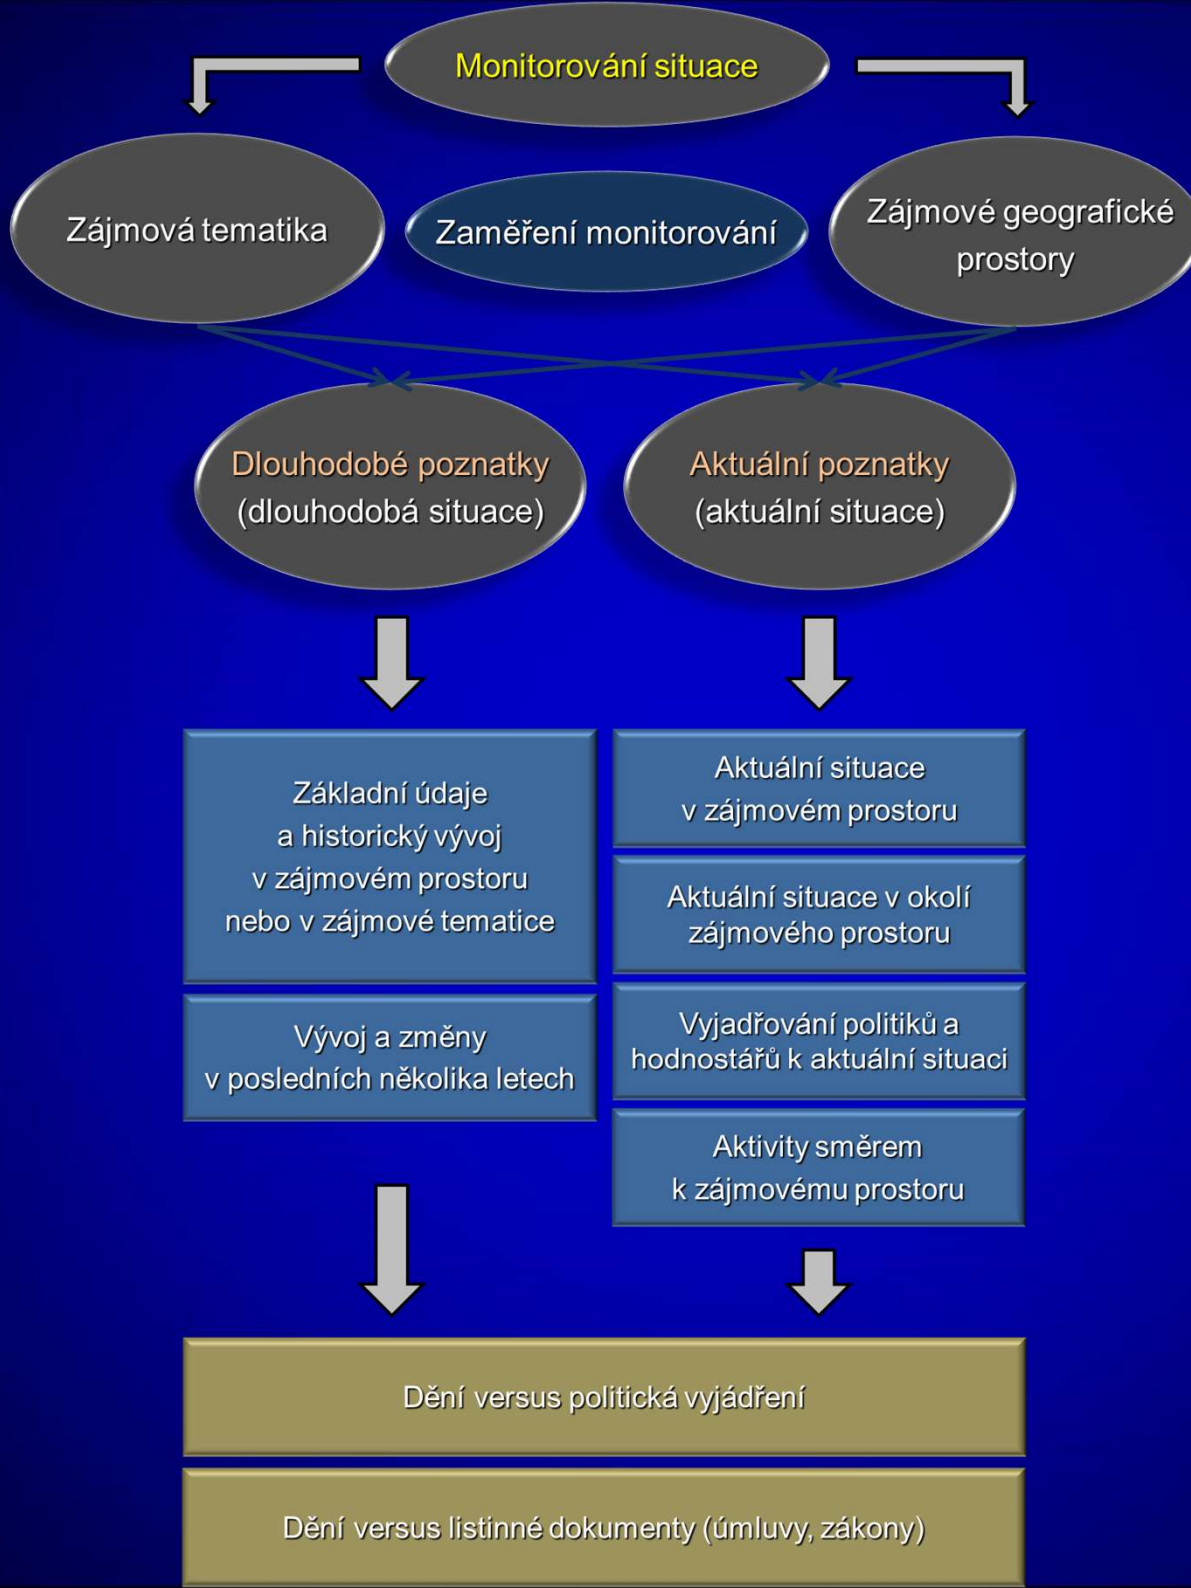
Monitorování situace

Zájmová tematika

Zaměření monitorování

Zájmové geografické prostory

Dlouhodobé poznatky (dlouhodobá situace)

Aktuální poznatky (aktuální situace)

Základní údaje a historický vývoj v zájmovém prostoru nebo v zájmové tematice

Vývoj a změny v posledních několika letech

Aktuální situace v zájmovém prostoru

Aktuální situace v okolí zájmového prostoru

Vyjadřování politiků a hodnostářů k aktuální situaci

Aktivity směrem k zájmovému prostoru

Dění versus politická vyjádření

Dění versus listinné dokumenty (úmluvy, zákony)